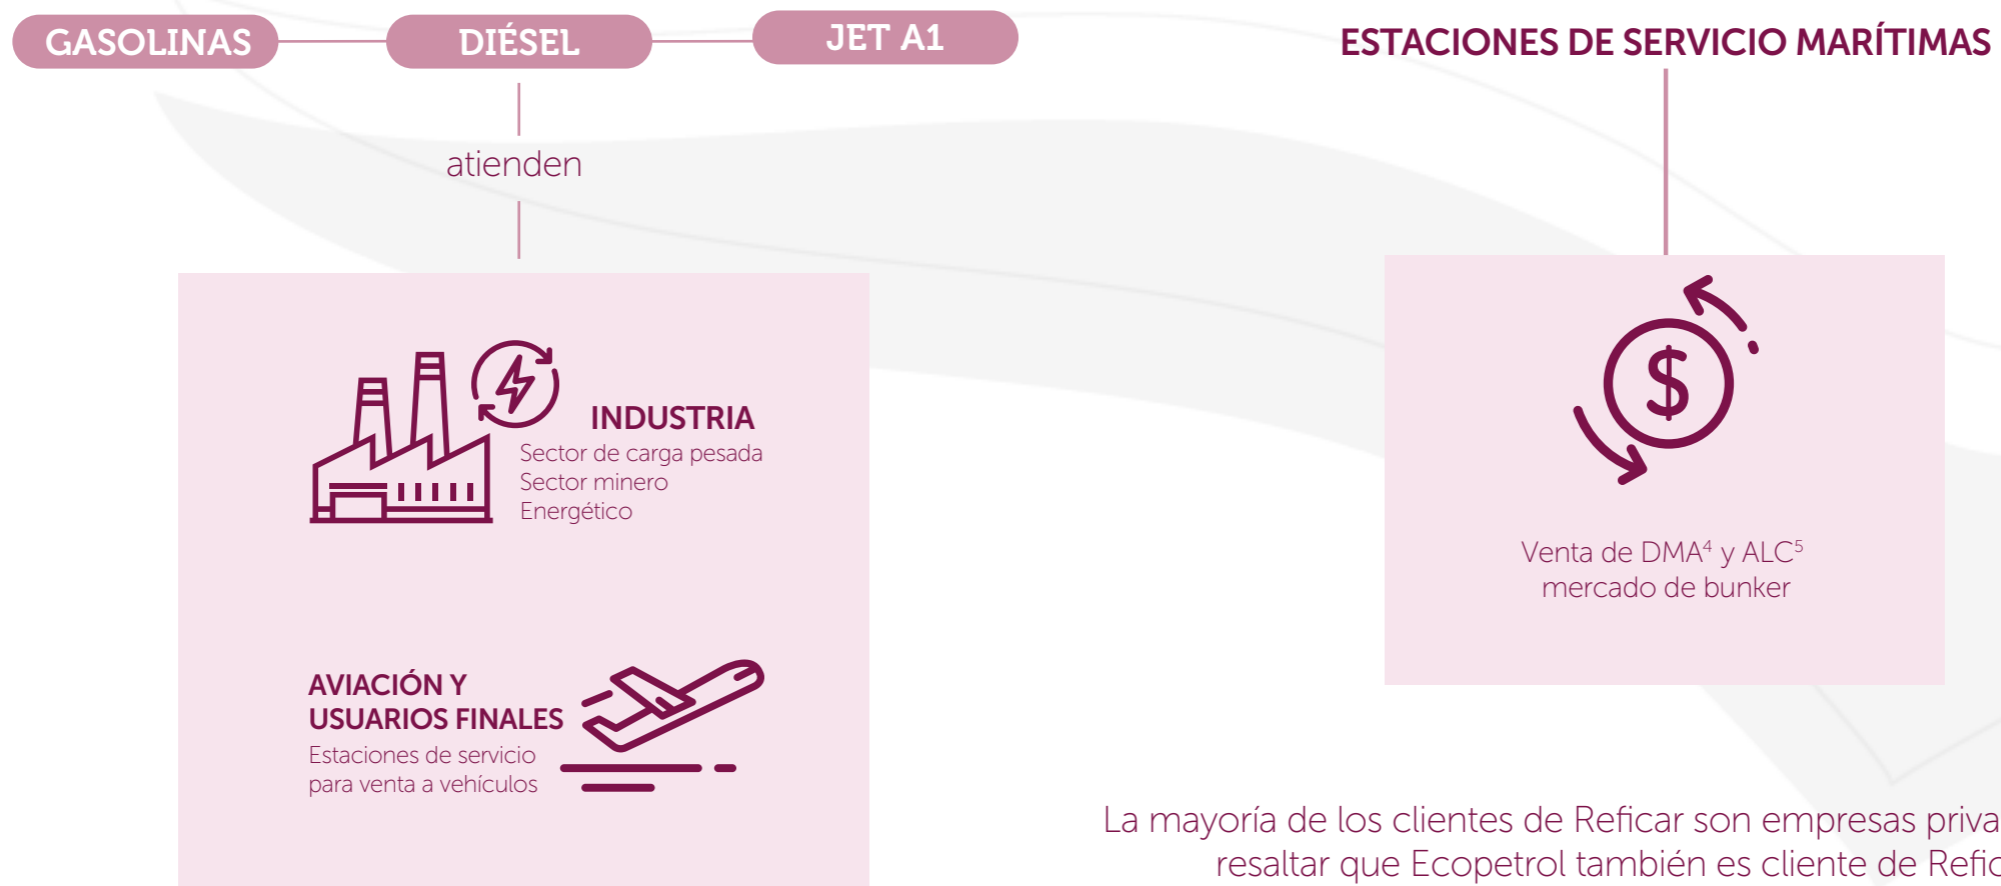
GASOLINAS DIÉSEL JET A1

atienden

INDUSTRIA
Sector de carga pesada
Sector minero
Energético

AVIACIÓN Y USUARIOS FINALES
Estaciones de servicio para venta a vehículos

ESTACIONES DE SERVICIO MARÍTIMAS

$

Venta de DMA$^4$ y ALC$^5$ mercado de bunker

La mayoría de los clientes de Reficar son empresas priva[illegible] resaltar que Ecopetrol también es cliente de Refic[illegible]